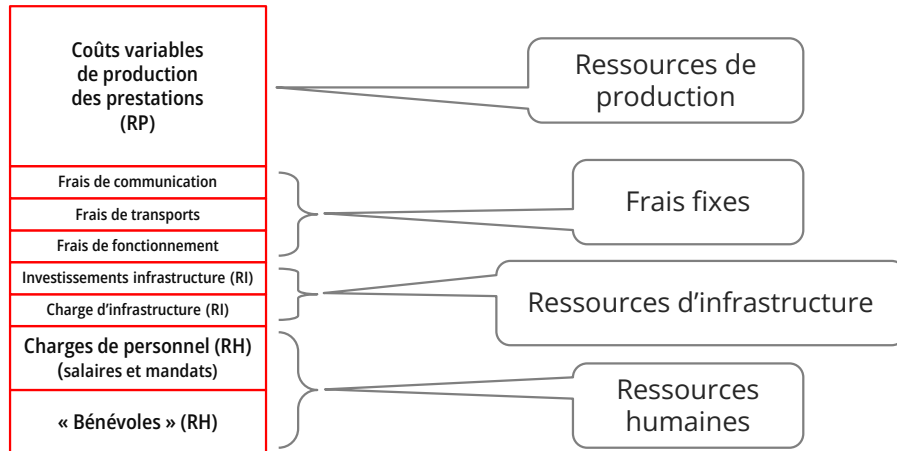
Coûts variables de production des prestations (RP)

Frais de communication

Frais de transports

Frais de fonctionnement

Investissements infrastructure (RI)

Charge d’infrastructure (RI)

Charges de personnel (RH) (salaires et mandats)

« Bénévoles » (RH)

Ressources de production

Frais fixes

Ressources d’infrastructure

Ressources humaines